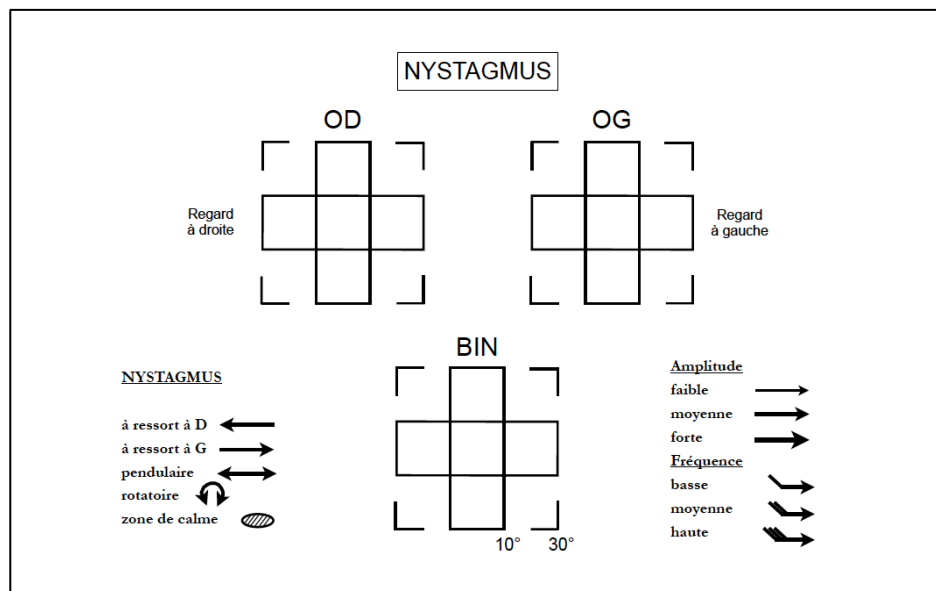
NYSTAGMUS

OD

OG

Regard à droite

Regard à gauche

BIN

10°

30°

NYSTAGMUS

à ressort à D

à ressort à G

pendulaire

rotatoire

zone de calme

Amplitude

faible

moyenne

forte

Fréquence

basse

moyenne

haute